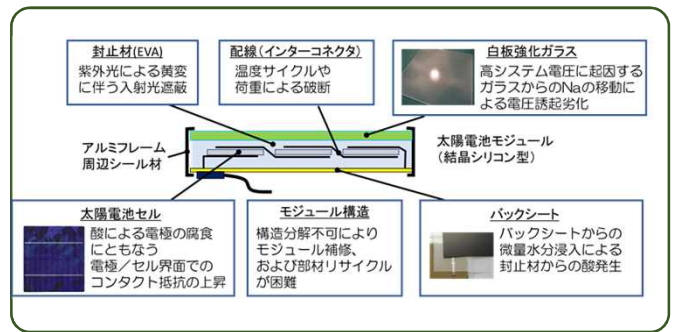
封止材(EVA)
紫外光による黄変に伴う入射光遮蔽

配線(インターコネクタ)
温度サイクルや荷重による破断

白板強化ガラス
高システム電圧に起因するガラスからのNaの移動による電圧誘起劣化

アルミフレーム
周辺シール材

太陽電池モジュール
(結晶シリコン型)

太陽電池セル
酸による電極の腐食にともなう電極/セル界面でのコンタクト抵抗の上昇

モジュール構造
構造分解不可によりモジュール補修、および部材リサイクルが困難

バックシート
バックシートからの微量水分浸入による封止材からの酸発生